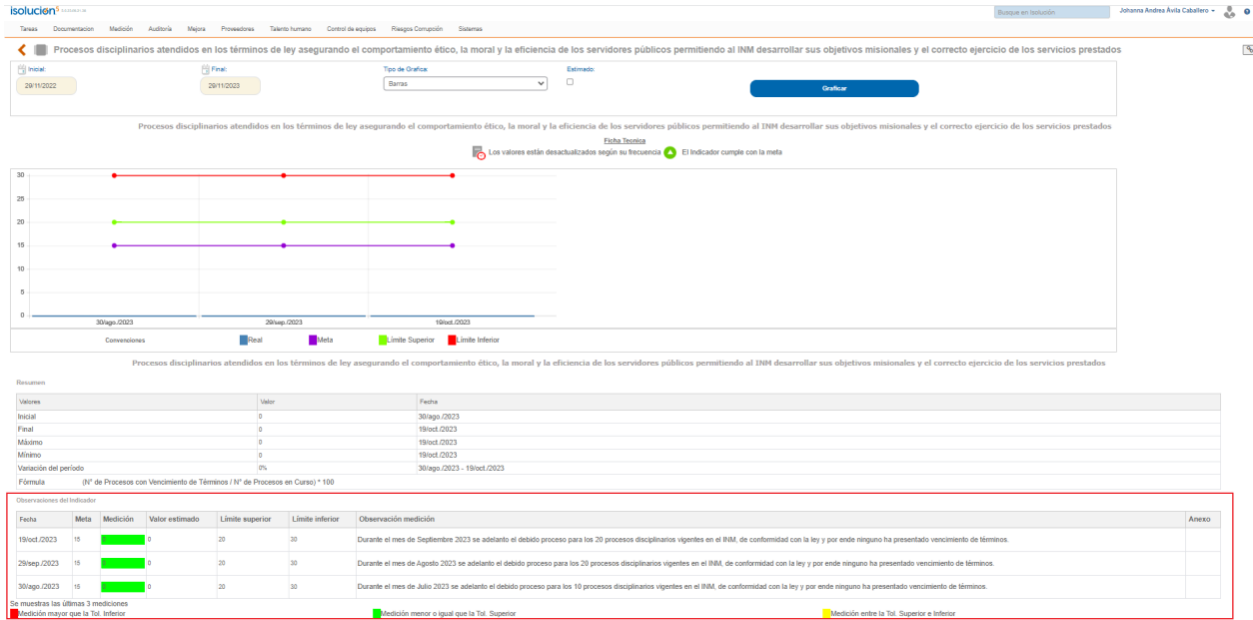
isolucion Estándar

Tareas Documentacion Medición Auditoría Mejora Proveedores Talento humano Control de equipos Riesgos Corrupción Sistemas

Busque en Isolución

Johanna Andrea Ávila Caballero

Procesos disciplinarios atendidos en los términos de ley asegurando el comportamiento ético, la moral y la eficiencia de los servidores públicos permitiendo al INM desarrollar sus objetivos misionales y el correcto ejercicio de los servicios prestados

Inicial: 29/11/2022

Final: 29/11/2023

Tipo de Grafica: Barras

Estimado:

Graficar

Procesos disciplinarios atendidos en los términos de ley asegurando el comportamiento ético, la moral y la eficiencia de los servidores públicos permitiendo al INM desarrollar sus objetivos misionales y el correcto ejercicio de los servicios prestados

Ficha Tecnica

Los valores están desactualizados según su frecuencia El Indicador cumple con la meta

30
25
20
15
10
5
0

30/ago./2023 29/sep./2023 19/oct./2023

Convenciones Real Meta Limite Superior Limite Inferior

Procesos disciplinarios atendidos en los términos de ley asegurando el comportamiento ético, la moral y la eficiencia de los servidores públicos permitiendo al INM desarrollar sus objetivos misionales y el correcto ejercicio de los servicios prestados

Resumen

| Valores | Valor | Fecha |
|---|---|---|
| Inicial | 0 | 30/ago./2023 |
| Final | 0 | 19/oct./2023 |
| Máximo | 0 | 19/oct./2023 |
| Mínimo | 0 | 19/oct./2023 |
| Variación del período | 0% | 30/ago./2023 - 19/oct./2023 |

Fórmula (N° de Procesos con Vencimiento de Términos / N° de Procesos en Curso) * 100

Observaciones del Indicador

| Fecha | Meta | Medición | Valor estimado | Límite superior | Límite inferior | Observación medición | Anexo |
|---|---|---|---|---|---|---|---|
| 19/oct./2023 | 15 | | 0 | 20 | 30 | Durante el mes de Septiembre 2023 se adelanto el debido proceso para los 20 procesos disciplinarios vigentes en el INM, de conformidad con la ley y por ende ninguno ha presentado vencimiento de términos. | |
| 29/sep./2023 | 15 | | 0 | 20 | 30 | Durante el mes de Agosto 2023 se adelanto el debido proceso para los 20 procesos disciplinarios vigentes en el INM, de conformidad con la ley y por ende ninguno ha presentado vencimiento de términos. | |
| 30/ago./2023 | 15 | | 0 | 20 | 30 | Durante el mes de Julio 2023 se adelanto el debido proceso para los 10 procesos disciplinarios vigentes en el INM, de conformidad con la ley y por ende ninguno ha presentado vencimiento de términos. | |

Se muestras las últimas 3 mediciones

Medición mayor que la Tol. Inferior Medición menor o igual que la Tol. Superior Medición entre la Tol. Superior e Inferior